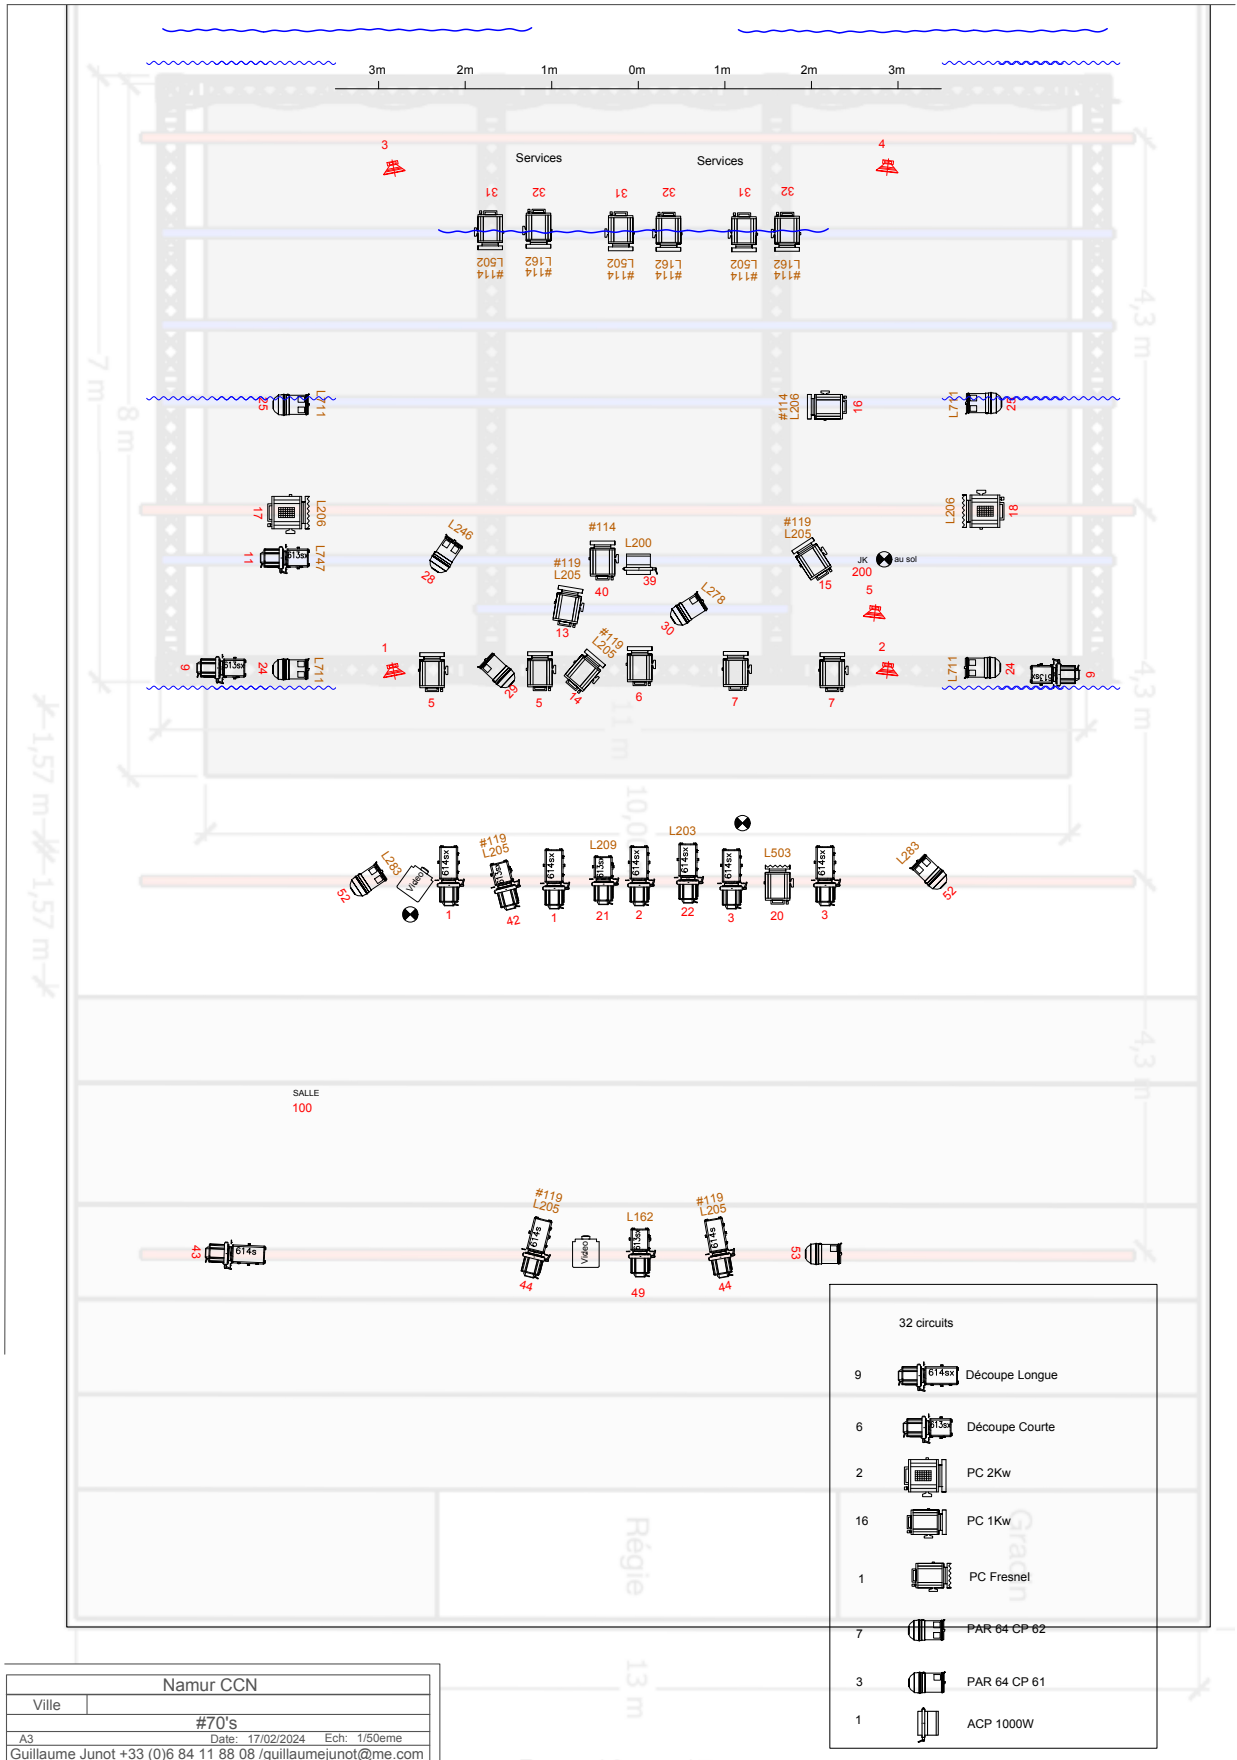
3m 2m 1m 0m 1m 2m 3m

3 Services Services 4

31 32 31 32 31 32

L502 #114 L162 #114 L502 #114 L162 #114 L502 #114 L162 #114

25 L711 #114 L206 16 L711 25

17 L206 L206 18

11 L747 L246 28 #114 L200 40 39 #119 L205 15 JK au sol 200 5

#119 L205 13 L278 30

9 24 L711 1 5 22 5 #119 L205 14 6 7 2 7 L711 24 9

L283 52 Video 1 #119 L205 42 1 L209 21 2 L203 22 3 L503 20 3 L283 52

SALLE
100

43 #119 L205 44 Video L162 49 #119 L205 44 53

32 circuits

| 9 | Découpe Longue |
|---|---|
| 6 | Découpe Courte |
| 2 | PC 2Kw |
| 16 | PC 1Kw |
| 1 | PC Fresnel |
| 7 | PAR 64 CP 62 |
| 3 | PAR 64 CP 61 |
| 1 | ACP 1000W |

Régie

Namur CCN
Ville
#70's
A3 Date: 17/02/2024 Ech: 1/50eme
Guillaume Junot +33 (0)6 84 11 88 08 /guillaumejunot@me.com